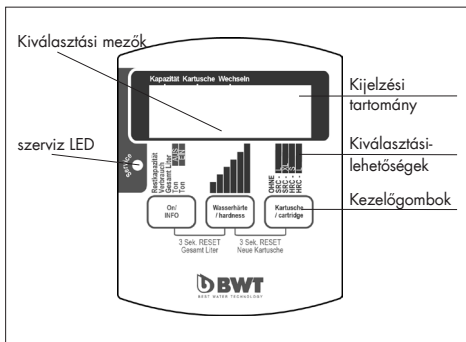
Kiválasztási mezők

Kapazität Kartusche Wechseln

Kijelzési tartomány

szerviz LED

Service

Kiválasztási-lehetőségek

Restkapazität
Verbrauch
Gesamt Liter
Ton
Ton

AUS
EIN

OHNE
SRC
SRC
HRC
HRC

XL

Kezelőgombok

On/ INFO

Wasserhärte / hardness

Kartusche / cartridge

3 Sek. RESET Gesamt Liter

3 Sek. RESET Neue Kartusche

BWT
BEST WATER TECHNOLOGY